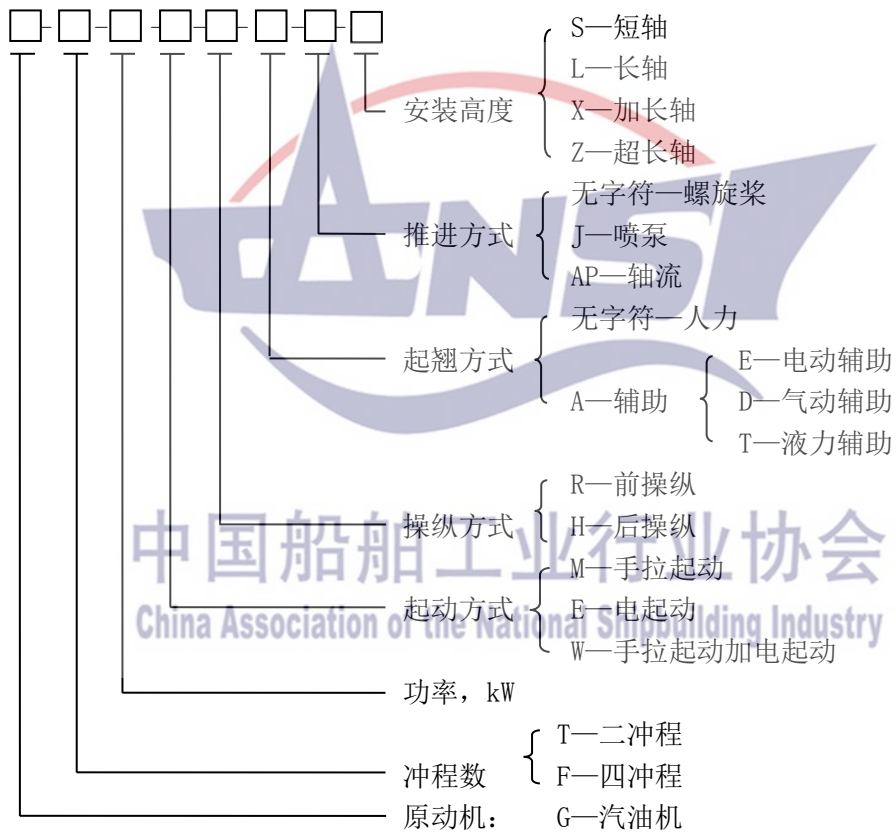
安装高度
S—短轴
L—长轴
X—加长轴
Z—超长轴

推进方式
无字符—螺旋桨
J—喷泵
AP—轴流

起翘方式
无字符—人力
A—辅助
E—电动辅助
D—气动辅助
T—液力辅助

操纵方式
R—前操纵
H—后操纵

中国船舶工业行业协会
China Association of the National Shipbuilding Industry

起动方式
M—手拉起动
E—电起动
W—手拉起动加电起动

功率，kW

冲程数
T—二冲程
F—四冲程

原动机： G—汽油机